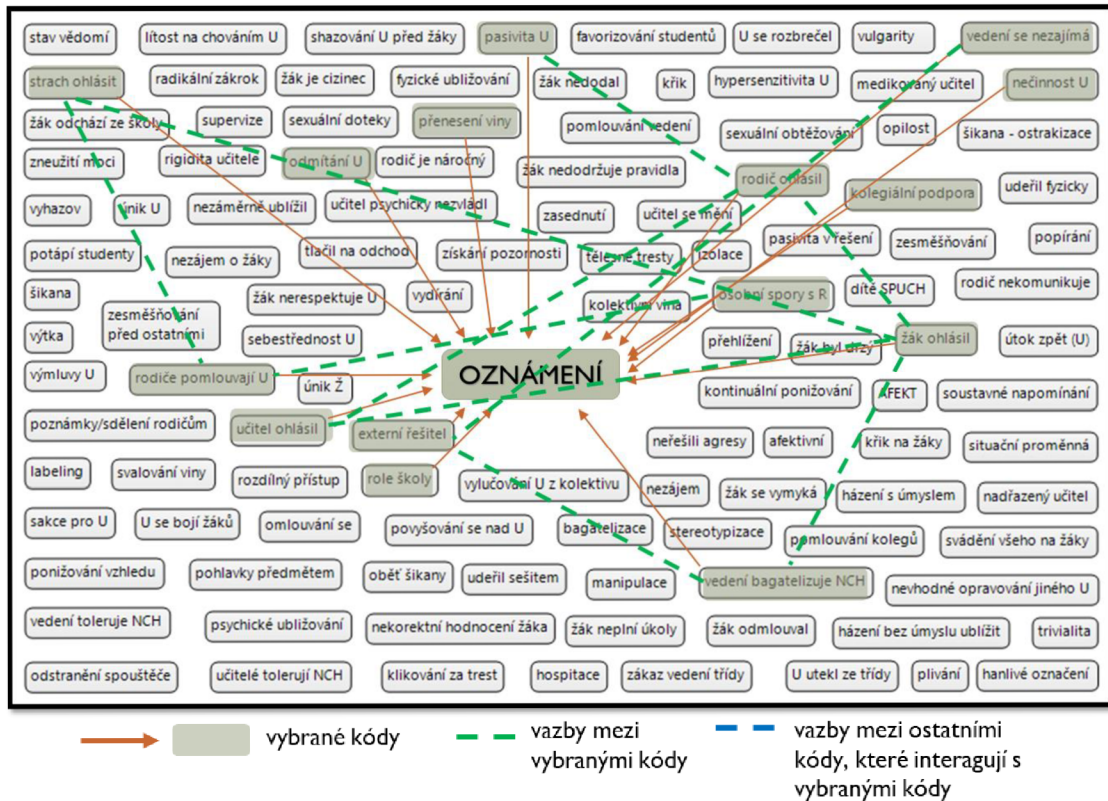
stav vědomí
lítost na chováním U
shazování U před žáky
pasivita U
favorizování studentů
U se rozbrečel
vulgarity
vedení se nezajímá
strach ohlásit
radikální zákrok
žák je cizinec
fyzické ubližování
žák nedodal
křik
hypersenzitivita U
medikovaný učitel
nečinnost U
žák odchází ze školy
supervize
sexuální doteky
přenesení viny
pomlouvání vedení
sexuální obtěžování
opilost
šikana - ostrakizace
zneužití moci
rigidita učitele
odmítání U
rodič je náročný
žák nedodržuje pravidla
rodič ohlásil
kolegiální podpora
udeřil fyzicky
vyhazov
únik U
nezáměrně ublížil
učitel psychicky nezvládl
zasednutí
učitel se mění
pasivita v řešení
zesměšňování
popírání
potápí studenty
nezájem o žáky
tlačil na odchod
získání pozornosti
tělesné tresty
izolace
dítě SPUCH
rodič nekomunikuje
šikana
žák nerespektuje U
vydírání
kolektivní vina
osobní spory s R
výtka
zesměšňování před ostatními
sebestřednost U
přehlížení
žák byl drzý
žák ohlásil
útok zpět (U)
výmluvy U
rodiče pomlouvají U
únik Ž
OZNÁMENÍ
kontinuální ponižování
AFEKT
soustavné napomínání
poznámky/sdělení rodičům
učitel ohlásil
externí řešitel
neřešili agresy
afektivní
křik na žáky
situační proměnná
labeling
svalování viny
rozdílný přístup
role školy
vylučování U z kolektivu
nezájem
žák se vymyká
házení s úmyslem
nadřazený učitel
sakce pro U
U se bojí žáků
omlouvání se
povyšování se nad U
bagatelizace
stereotypizace
pomlouvání kolegů
svádění všeho na žáky
ponižování vzhledu
pohlavky předmětem
oběť šikany
udeřil sešitem
manipulace
vedení bagatelizuje NCH
nevhodné opravování jiného U
vedení toleruje NCH
psychické ubližování
nekorektní hodnocení žáka
žák neplní úkoly
žák odmlouval
házení bez úmyslu ublížit
trivialita
odstranění spouštěče
učitelé tolerují NCH
klikování za trest
hospitace
zákaz vedení třídy
U utekl ze třídy
plivání
hanlivé označení

vybrané kódy
vazby mezi vybranými kódy
vazby mezi ostatními kódy, které interagují s vybranými kódy